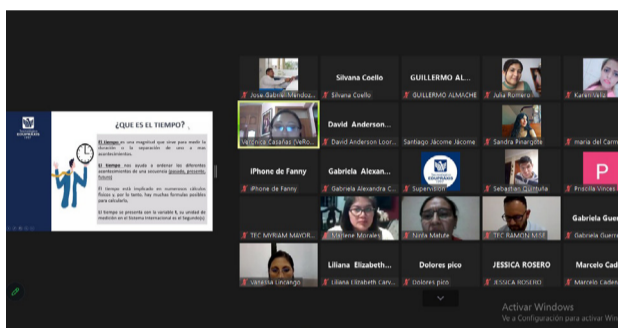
¿QUE ES EL TIEMPO?

El tiempo es una magnitud que sirve para medir la duración o la separación de uno o mas acontecimientos.

El tiempo nos ayuda a ordenar los diferentes acontecimientos de una secuencia (pasado, presente, futuro)

El tiempo está implicado en numerosos cálculos físicos y por lo tanto, hay muchas fórmulas posibles para calcularlo.

El tiempo se presenta con la variable t, su unidad de medición en el Sistema Internacional es el Segundo(s).

Jose Gabriel Mendoz...
Silvana Coello
Silvana Coello
GUILLERMO AL...
GUILLERMO ALMACHE
Julia Romero
Karen Velo
Verónica Casañas (VeRo...
David Anderson...
David Anderson Jácome
Santiago Jácome Jácome
Sandra Pinargote
maria del Carm...
iPhone de Fanny
iPhone de Fanny
Gabriela Alexan...
Gabriela Alexandra C...
Supervisión
Sebastian Quintuña
P
Priscila Vinces
TEC MYRIAM MAYOR...
Mariane Morales
Ninfa Matute
TEC RAMON M...
Gabriela Guer...
Gabriela Guerr...
Vanessa Lincango
Liliana Elizabeth...
Liliana Elizabeth Carv...
Dolores pico
Dolores pico
JESSICA ROSERO
JESSICA ROSERO
Marcelo Cad...
Marcelo Cade...
Activar Windows
Ve a Configuración para activar Win...